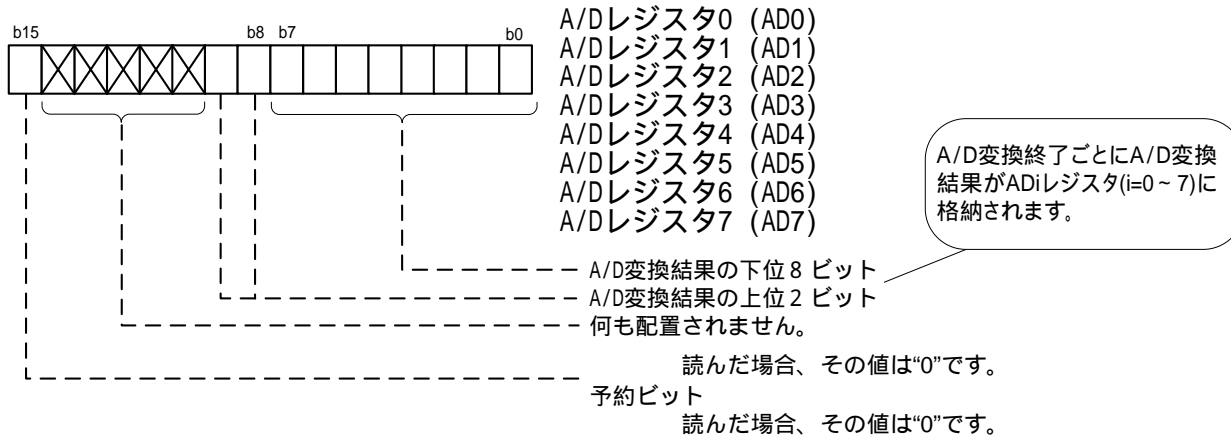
b15 b8 b7 b0

A/Dレジスタ0 (AD0)
A/Dレジスタ1 (AD1)
A/Dレジスタ2 (AD2)
A/Dレジスタ3 (AD3)
A/Dレジスタ4 (AD4)
A/Dレジスタ5 (AD5)
A/Dレジスタ6 (AD6)
A/Dレジスタ7 (AD7)

A/D変換終了ごとにA/D変換結果がADiレジスタ(i=0～7)に格納されます。

A/D変換結果の下位 8 ビット
A/D変換結果の上位 2 ビット
何も配置されません。
読んだ場合、その値は“0”です。
予約ビット
読んだ場合、その値は“0”です。